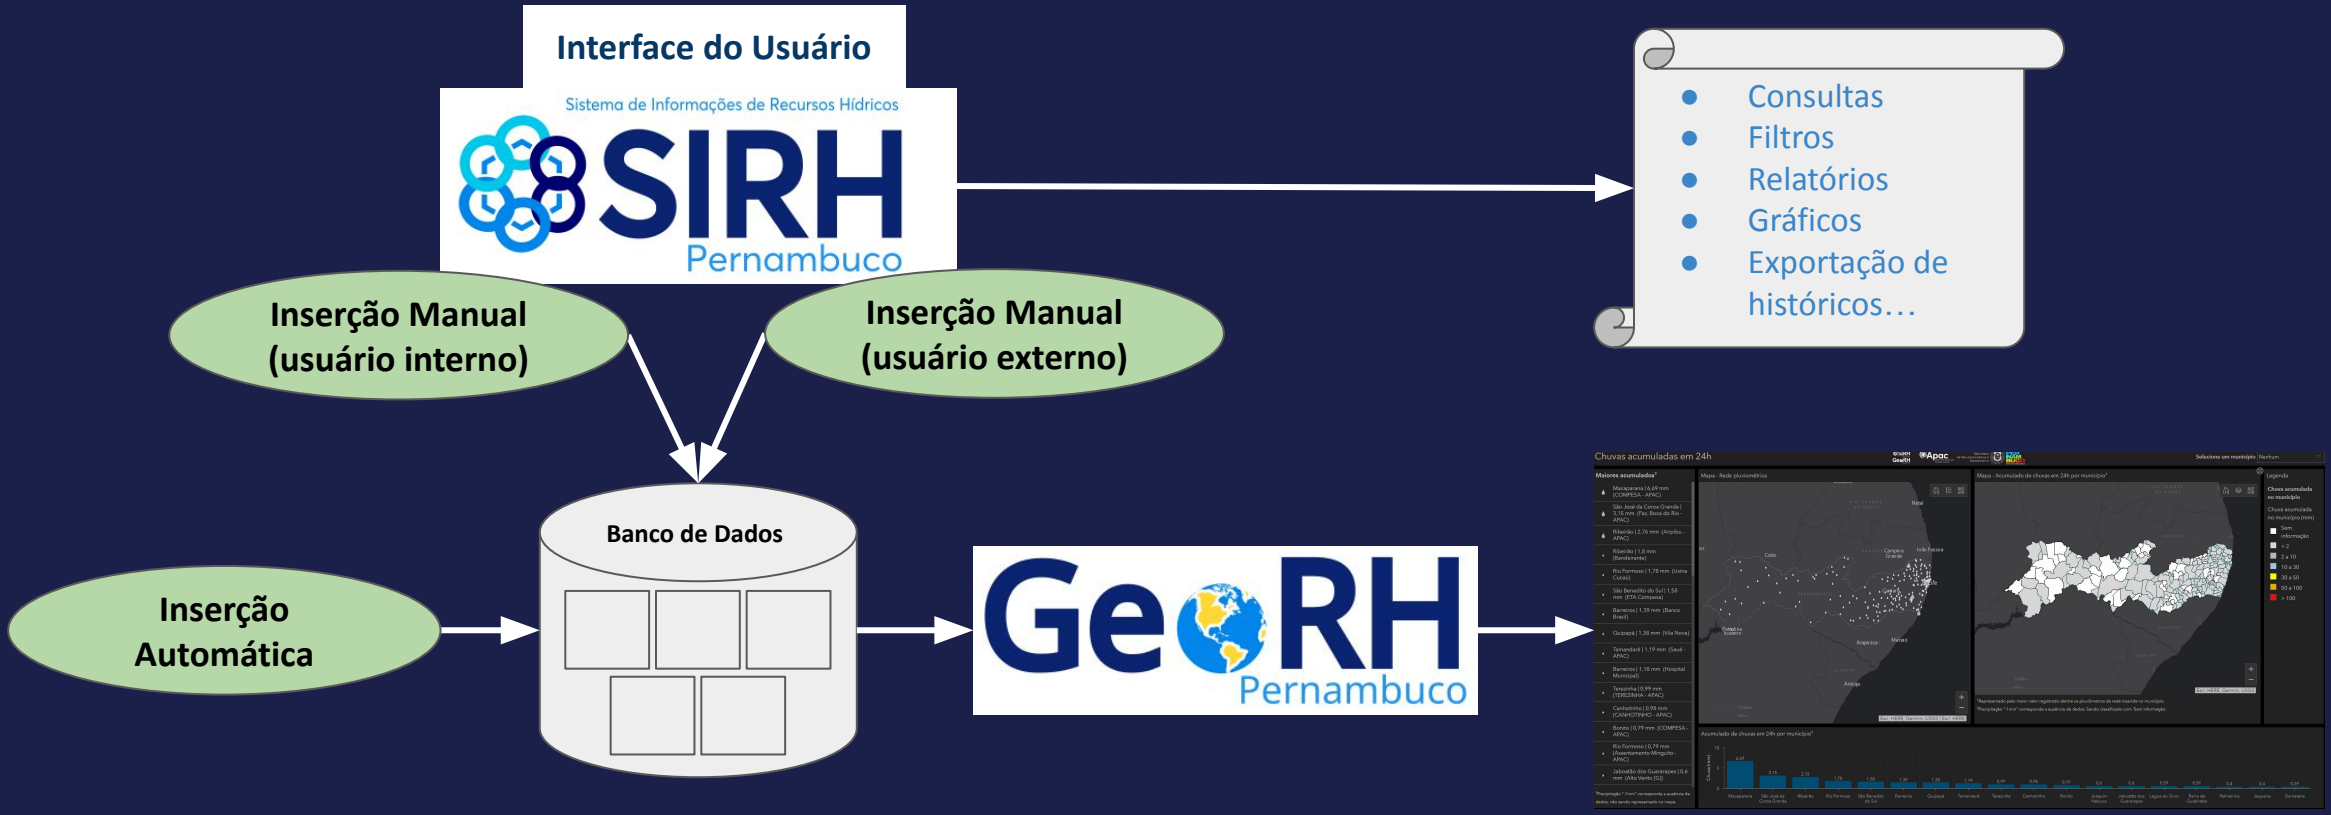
Interface do Usuário

Sistema de Informações de Recursos Hídricos
SIRH
Pernambuco

- Consultas
- Filtros
- Relatórios
- Gráficos
- Exportação de históricos…

Inserção Manual (usuário interno)

Inserção Manual (usuário externo)

Banco de Dados

Inserção Automática

GeoRH
Pernambuco

Chuvas acumuladas em 24h

Maiores acumulados

Mapa - Rede pluviométrica

Mapa - Acumulado de chuvas em 24h por município

Legenda

Acumulado de chuvas em 24h por município

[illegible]